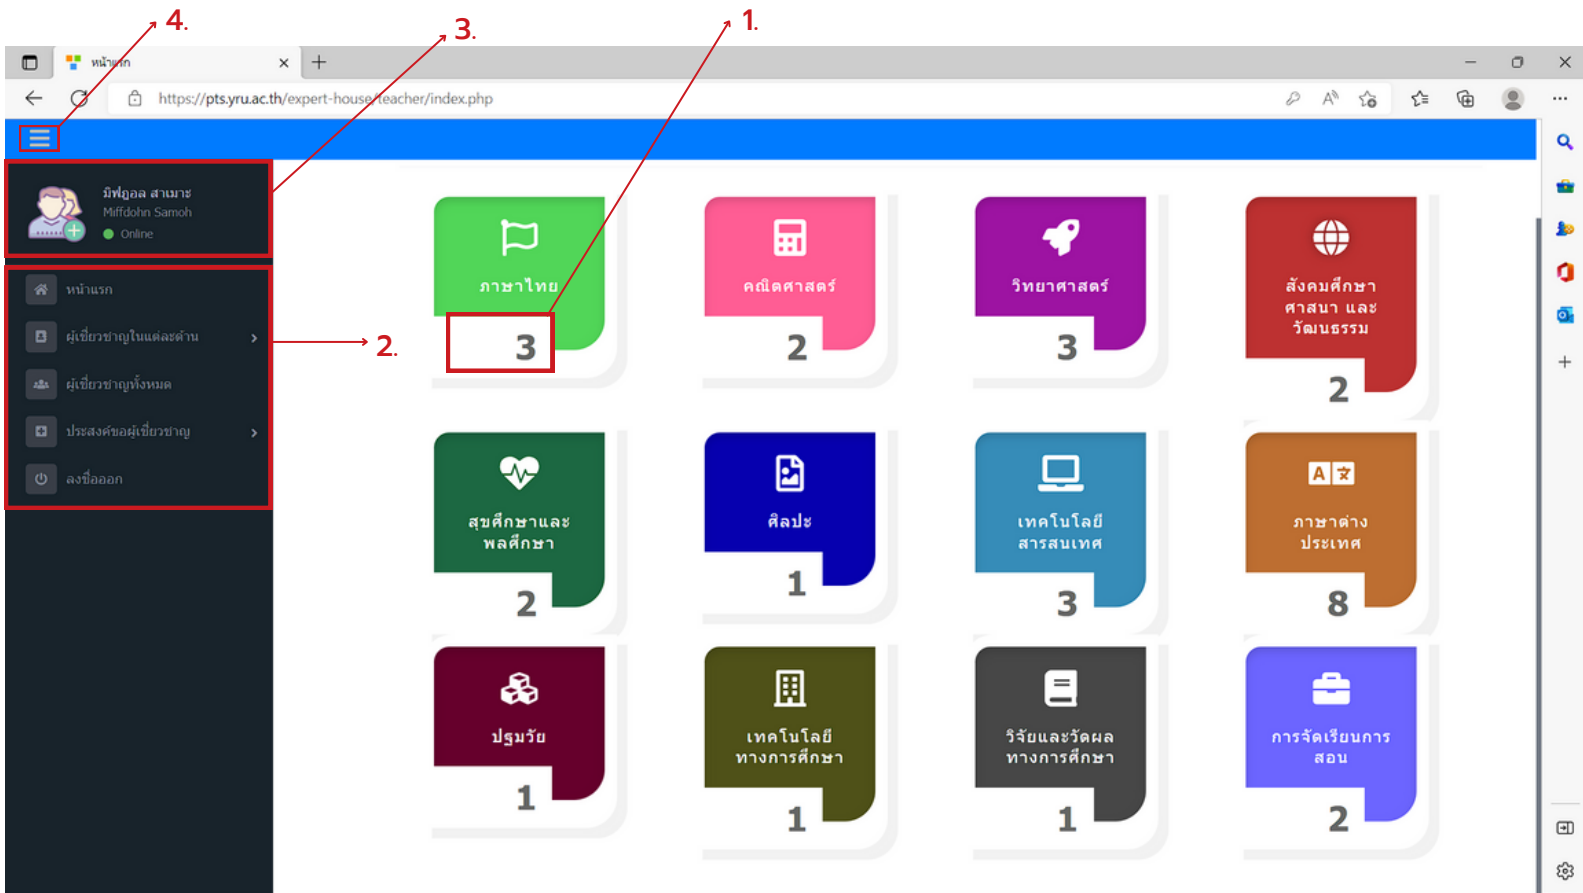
4.
3.
1.

หน้าแรก

https://pts.yru.ac.th/expert-house/teacher/index.php

มิฟฎอล สาเมาะ
Miffdohn Samoh
Online

หน้าแรก
ผู้เชี่ยวชาญในแต่ละด้าน
ผู้เชี่ยวชาญทั้งหมด
ประสงค์ขอผู้เชี่ยวชาญ
ลงชื่อออก

2.

ภาษาไทย
3

คณิตศาสตร์
2

วิทยาศาสตร์
3

สังคมศึกษา ศาสนา และวัฒนธรรม
2

สุขศึกษาและพลศึกษา
2

ศิลปะ
1

เทคโนโลยีสารสนเทศ
3

ภาษาต่างประเทศ
8

ปฐมวัย
1

เทคโนโลยีทางการศึกษา
1

วิจัยและวัดผลทางการศึกษา
1

การจัดเรียนการสอน
2